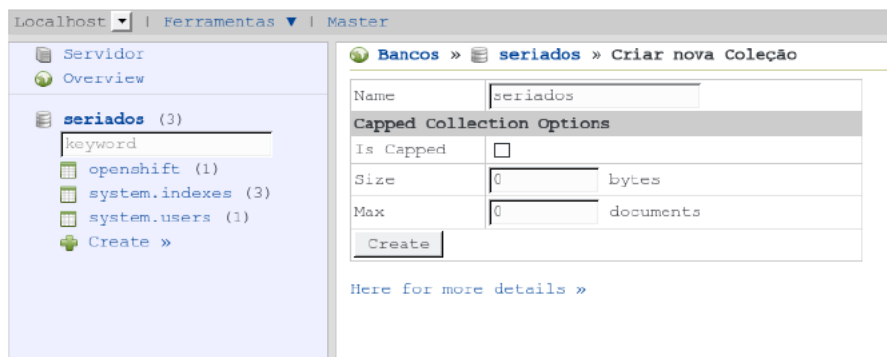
Localhost | Ferramentas ▼ | Master

Servidor
Overview

seriados (3)
keyword
openshift (1)
system.indexes (3)
system.users (1)
Create »

Bancos » seriados » Criar nova Coleção

| Name | seriados |
|---|---|
| Capped Collection Options | |
| Is Capped | ☐ |
| Size | 0 bytes |
| Max | 0 documents |
| Create | |

Here for more details »